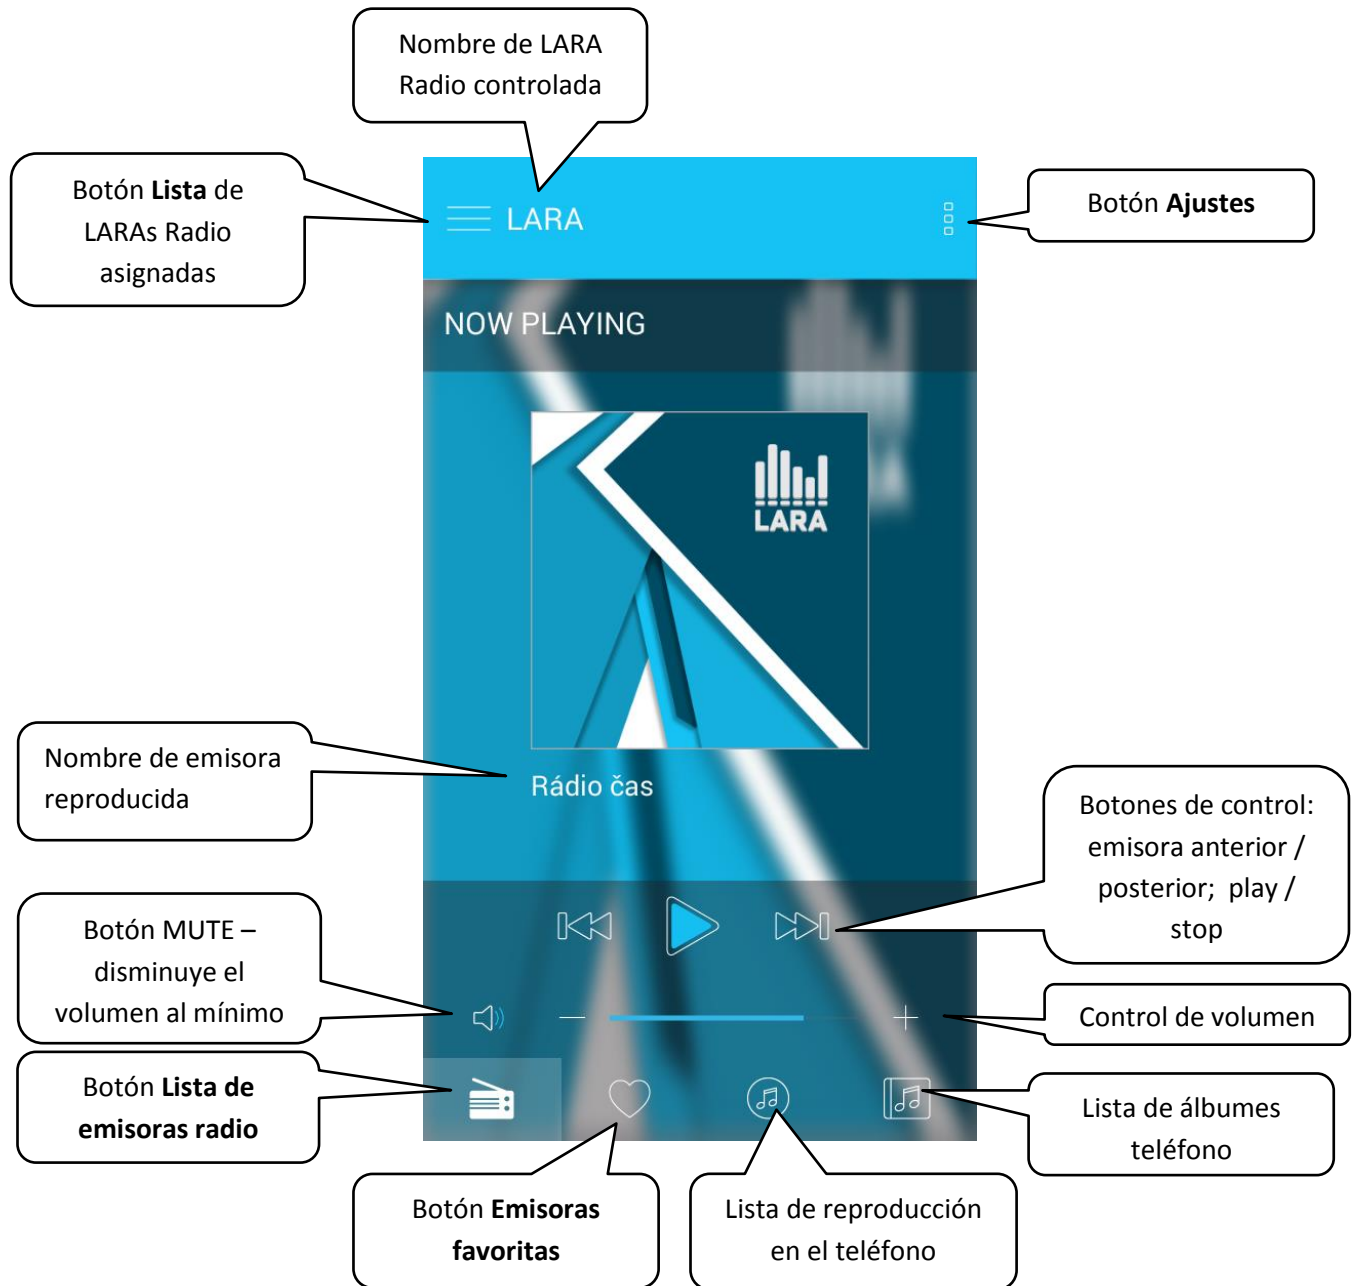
Nombre de LARA Radio controlada

Botón **Lista** de LARAs Radio asignadas

LARA

Botón **Ajustes**

NOW PLAYING

LARA

Nombre de emisora reproducida

Rádio čas

Botones de control: emisora anterior / posterior; play / stop

Botón MUTE – disminuye el volumen al mínimo

Control de volumen

Botón **Lista de emisoras radio**

Lista de álbumes teléfono

Botón **Emisoras favoritas**

Lista de reproducción en el teléfono